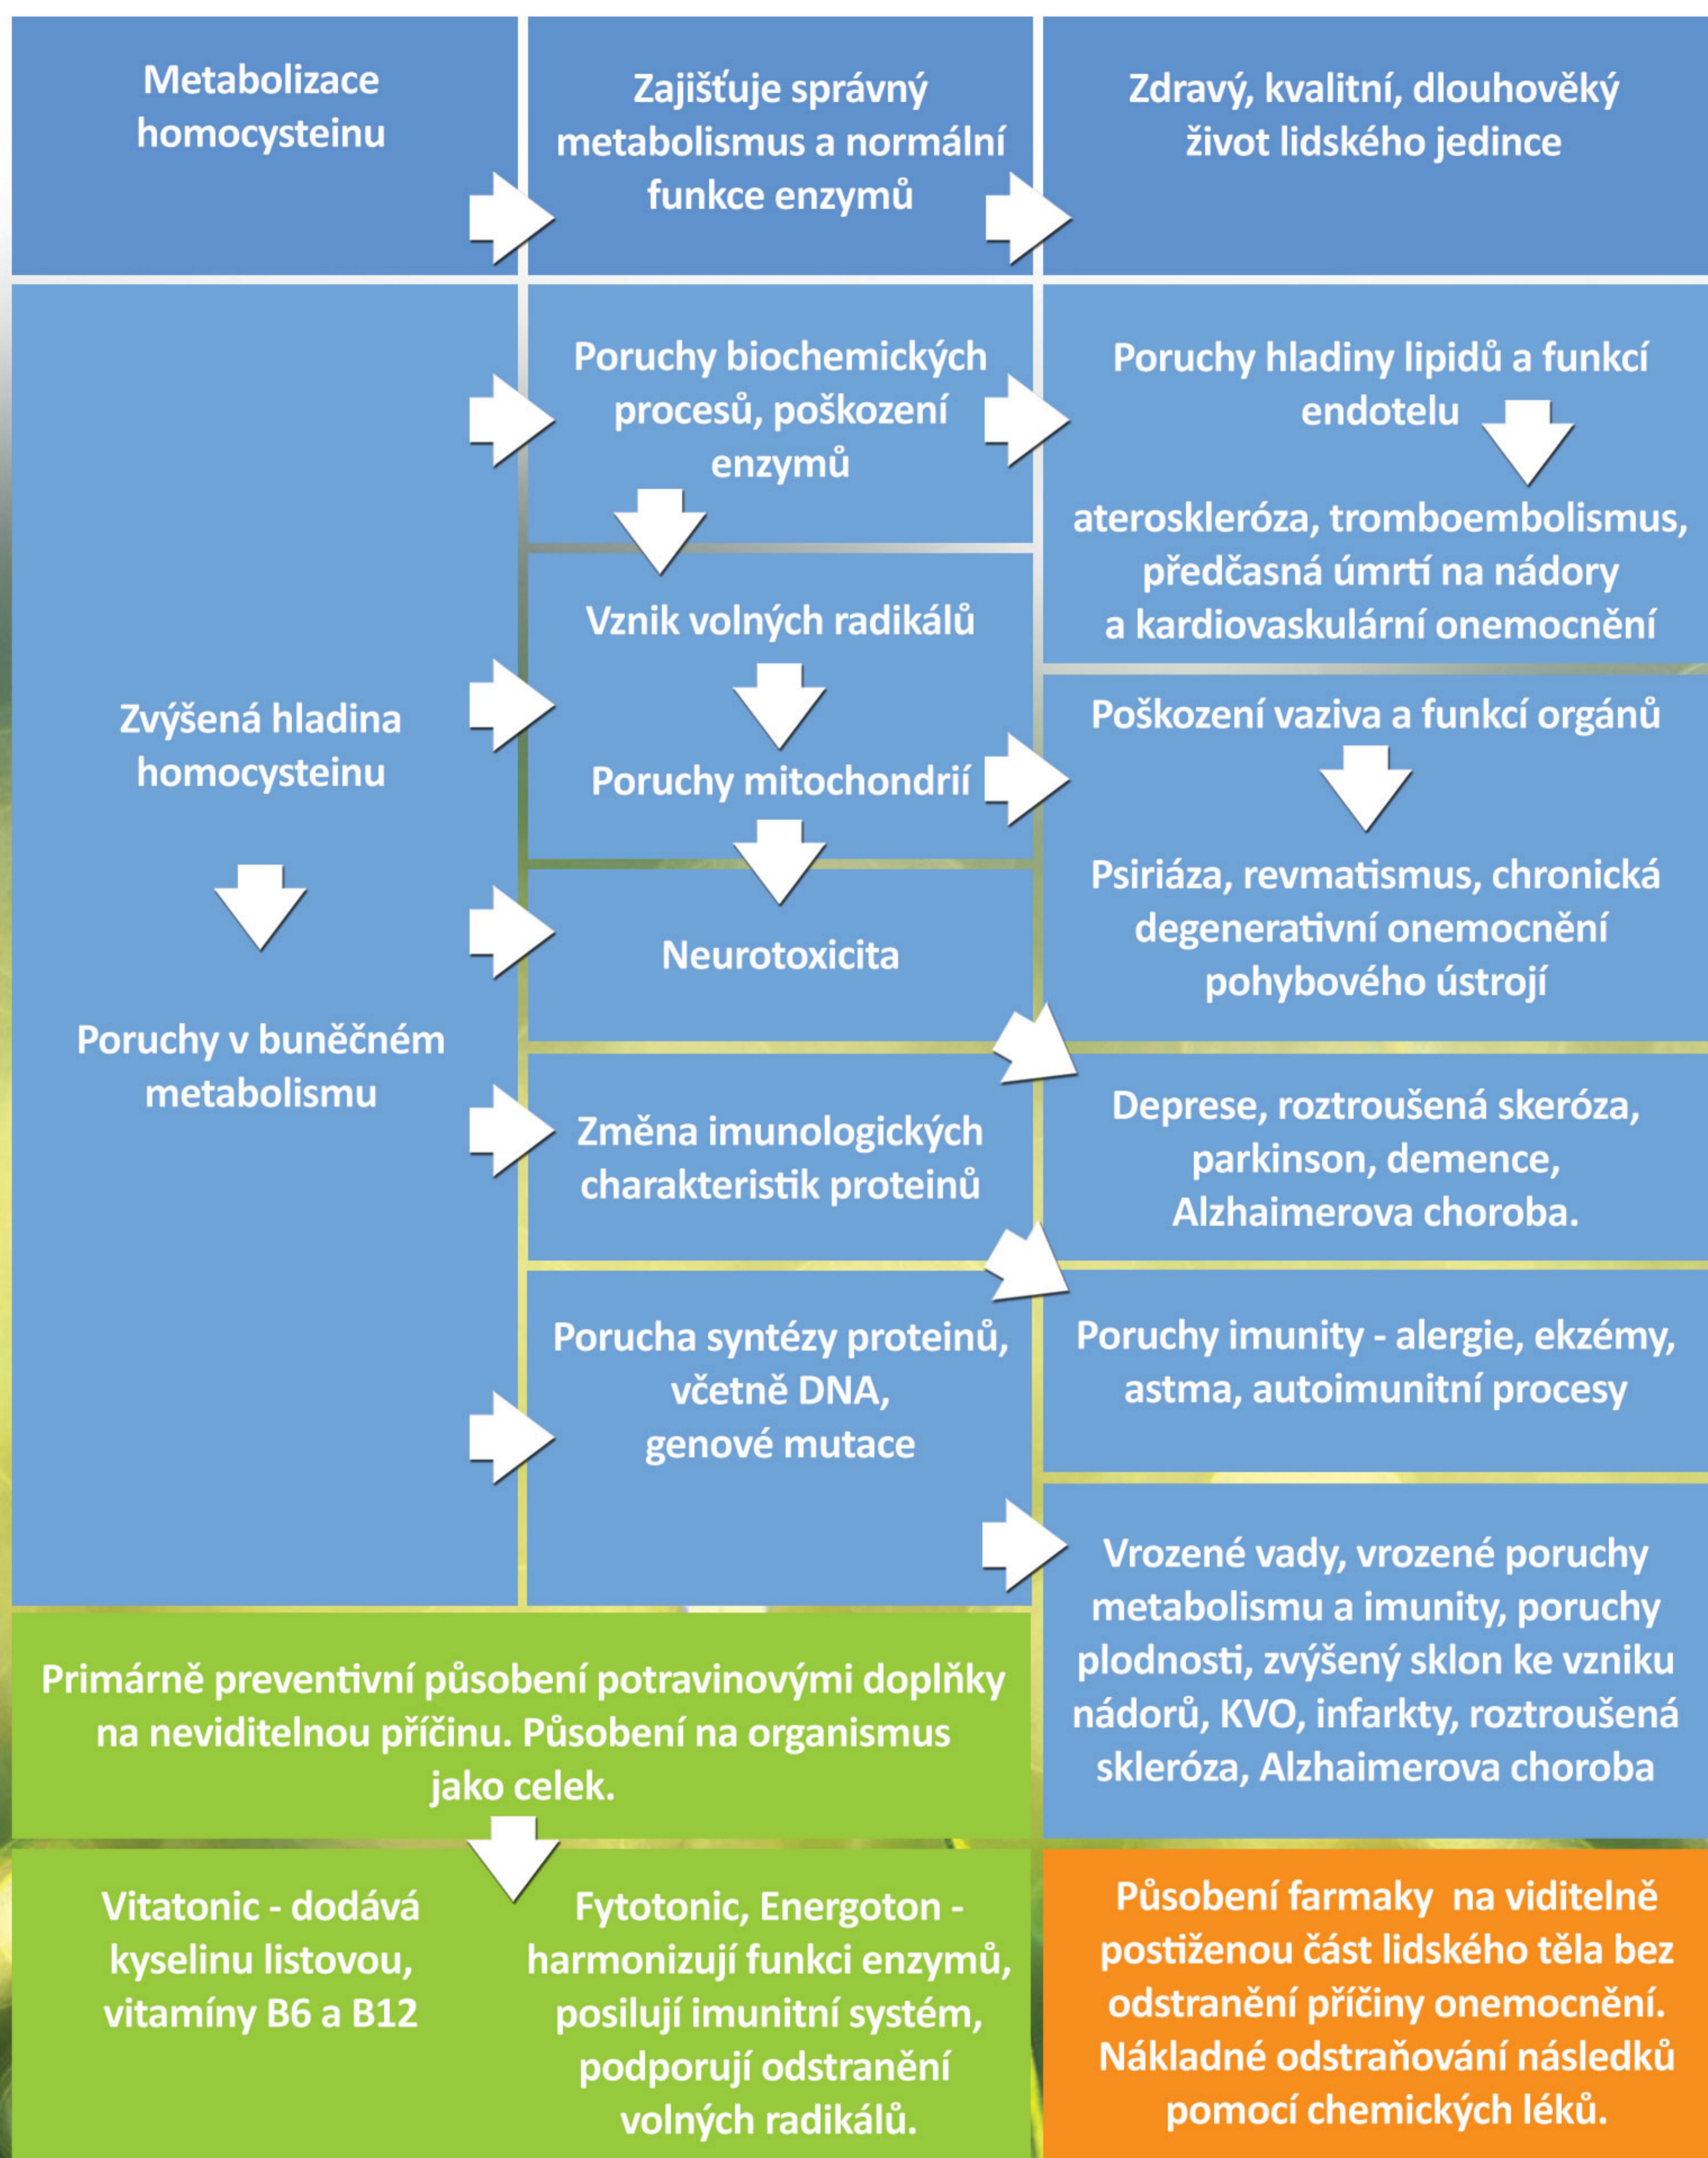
Metabolizace homocysteinu

Zajišťuje správný metabolismus a normální funkce enzymů

Zdravý, kvalitní, dlouhověký život lidského jedince

Zvýšená hladina homocysteinu

Poruchy v buněčném metabolismu

Poruchy biochemických procesů, poškození enzymů

Vznik volných radikálů

Poruchy mitochondrií

Neurotoxicita

Změna imunologických charakteristik proteinů

Porucha syntézy proteinů, včetně DNA, genové mutace

Poruchy hladiny lipidů a funkcí endotelu

ateroskleróza, tromboembolismus, předčasná úmrtí na nádory a kardiovaskulární onemocnění

Poškození vaziva a funkcí orgánů

Psiriáza, revmatismus, chronická degenerativní onemocnění pohybového ústrojí

Deprese, roztroušená skeróza, parkinson, demence, Alzhaimerova choroba.

Poruchy imunity - alergie, ekzémy, astma, autoimunitní procesy

Vrozené vady, vrozené poruchy metabolismu a imunity, poruchy plodnosti, zvýšený sklon ke vzniku nádorů, KVO, infarkty, roztroušená skleróza, Alzhaimerova choroba

Primárně preventivní působení potravinovými doplňky na neviditelnou příčinu. Působení na organismus jako celek.

Vitatonic - dodává kyselinu listovou, vitamíny B6 a B12

Fytotonic, Energoton - harmonizují funkci enzymů, posilují imunitní systém, podporují odstranění volných radikálů.

Působení farmaky na viditelně postiženou část lidského těla bez odstranění příčiny onemocnění. Nákladné odstraňování následků pomocí chemických léků.